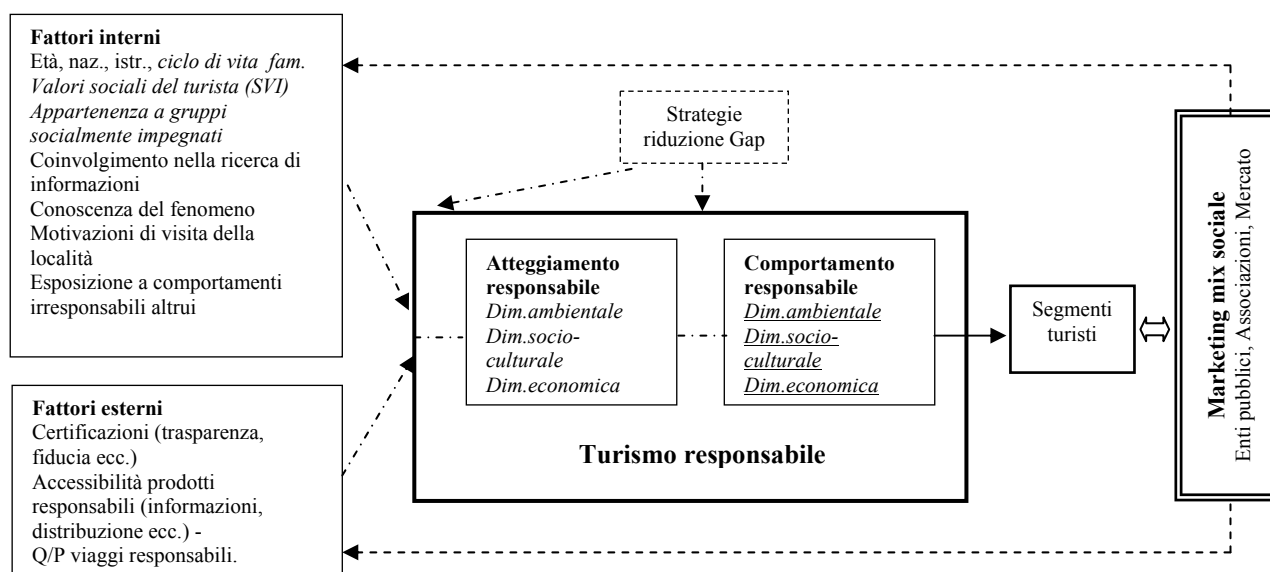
**Fattori interni**
Età, naz., istr., *ciclo di vita fam.*
*Valori sociali del turista (SVI)*
*Appartenenza a gruppi socialmente impegnati*
Coinvolgimento nella ricerca di informazioni
Conoscenza del fenomeno
Motivazioni di visita della località
Esposizione a comportamenti irresponsabili altrui

Strategie riduzione Gap

**Atteggiamento responsabile**
*Dim.ambientale*
*Dim.socio-culturale*
*Dim.economica*

**Comportamento responsabile**
*Dim.ambientale*
*Dim.socio-culturale*
*Dim.economica*

Segmenti turisti

**Marketing mix sociale**
Enti pubblici, Associazioni, Mercato

**Turismo responsabile**

**Fattori esterni**
Certificazioni (trasparenza, fiducia ecc.)
Accessibilità prodotti responsabili (informazioni, distribuzione ecc.) -
Q/P viaggi responsabili.